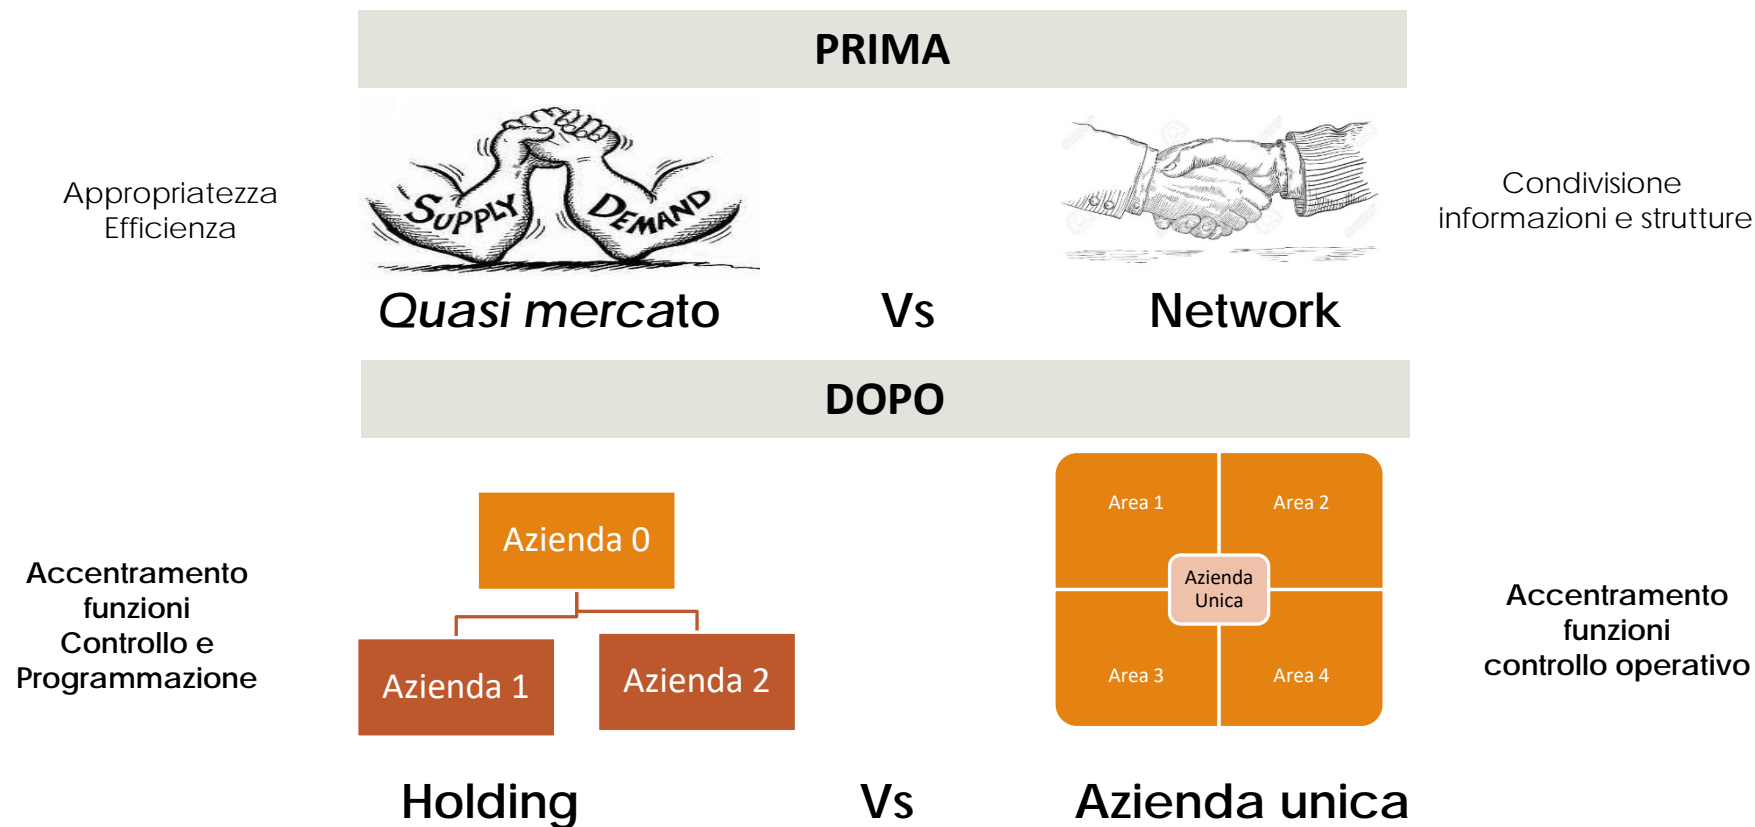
PRIMA

Appropriatezza
Efficienza

SUPPLY DEMAND

Condivisione
informazioni e strutture

Quasi mercato Vs Network

DOPO

Accentramento
funzioni
Controllo e
Programmazione

Azienda 0

Azienda 1

Azienda 2

Area 1

Area 2

Azienda Unica

Area 3

Area 4

Accentramento
funzioni
controllo operativo

Holding Vs Azienda unica